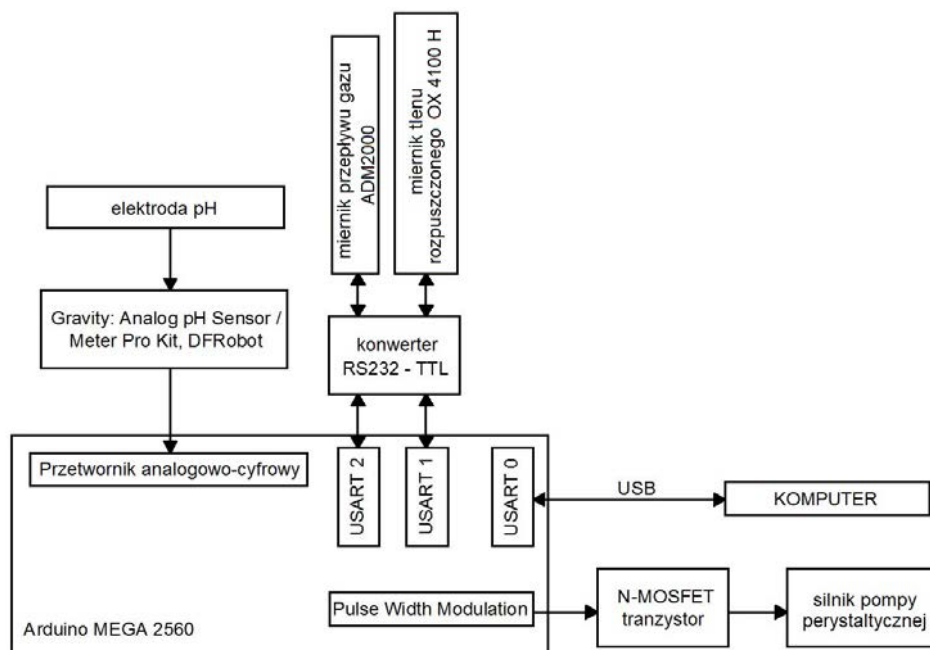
miernik przepływu gazu ADM2000

miernik tlenu rozpuszczonego OX 4100 H

elektroda pH

Gravity: Analog pH Sensor / Meter Pro Kit, DFRobot

konwerter RS232 - TTL

Przetwornik analogowo-cyfrowy

USART 2

USART 1

USART 0

USB

KOMPUTER

Pulse Width Modulation

N-MOSFET tranzystor

silnik pompy perystaltycznej

Arduino MEGA 2560